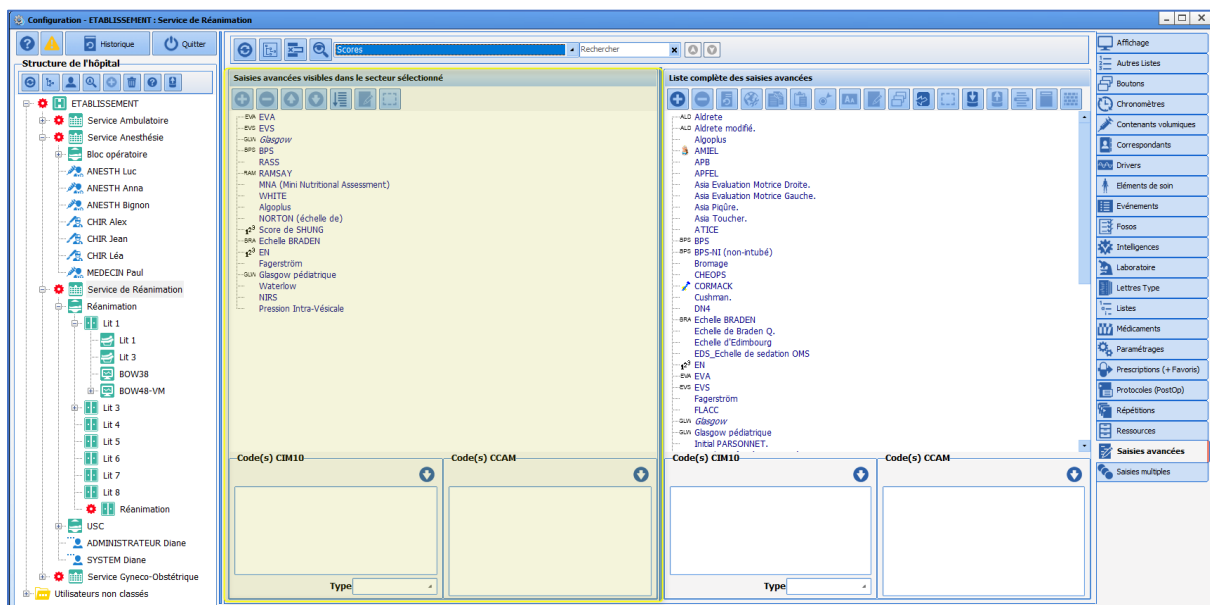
Configuration - ETABLISSEMENT : Service de Réanimation

Historique
Quitter

Structure de l'hôpital

ETABLISSEMENT
Service Ambulatoire
Service Anesthésie
Bloc opératoire
ANESTH Luc
ANESTH Anna
ANESTH Bignon
CHIR Alex
CHIR Jean
CHIR Léa
MEDECIN Paul
Service de Réanimation
Réanimation
Lit 1
Lit 1
Lit 3
BOW38
BOW48-VM
Lit 3
Lit 4
Lit 5
Lit 6
Lit 7
Lit 8
Réanimation
USC
ADMINISTRATEUR Diane
SYSTEM Diane
Service Gyneco-Obstétrique
Utilisateurs non classés

Scores
Rechercher

Saisies avancées visibles dans le secteur sélectionné

EVA
EVS
Glasgow
BPS
RASS
RAMSAY
MNA (Mini Nutritional Assessment)
WHITE
Algoplus
NORTON (échelle de)
Score de SHUNG
Echelle BRADEN
EN
Fagerström
Glasgow pédiatrique
Waterlow
NIRS
Pression Intra-Vésicale

Code(s) CIM10
Code(s) CCAM
Type

Liste complète des saisies avancées

Aldrete
Aldrete modifié.
Algoplus
AMIEL
APB
APFEL
Asia Evaluation Motrice Droite.
Asia Evaluation Motrice Gauche.
Asia Piqûre.
Asia Toucher.
ATICE
BPS
BPS-NI (non-intubé)
Bromage
CHEOPS
CORMACK
Cushman.
DN4
Echelle BRADEN
Echelle de Braden Q.
Echelle d'Edimbourg
EDS_Echelle de sedation OMS
EN
EVA
EVS
Fagerström
FLACC
Glasgow
Glasgow pédiatrique
Initial PARSONNET.

Code(s) CIM10
Code(s) CCAM
Type

Affichage
Autres Listes
Boutons
Chronomètres
Contenants volumiques
Correspondants
Drivers
Eléments de soin
Evénements
Fosos
Intelligences
Laboratoire
Lettres Type
Listes
Médicaments
Paramétrages
Prescriptions (+ Favoris)
Protocoles (PostOp)
Répétitions
Ressources
Saisies avancées
Saisies multiples